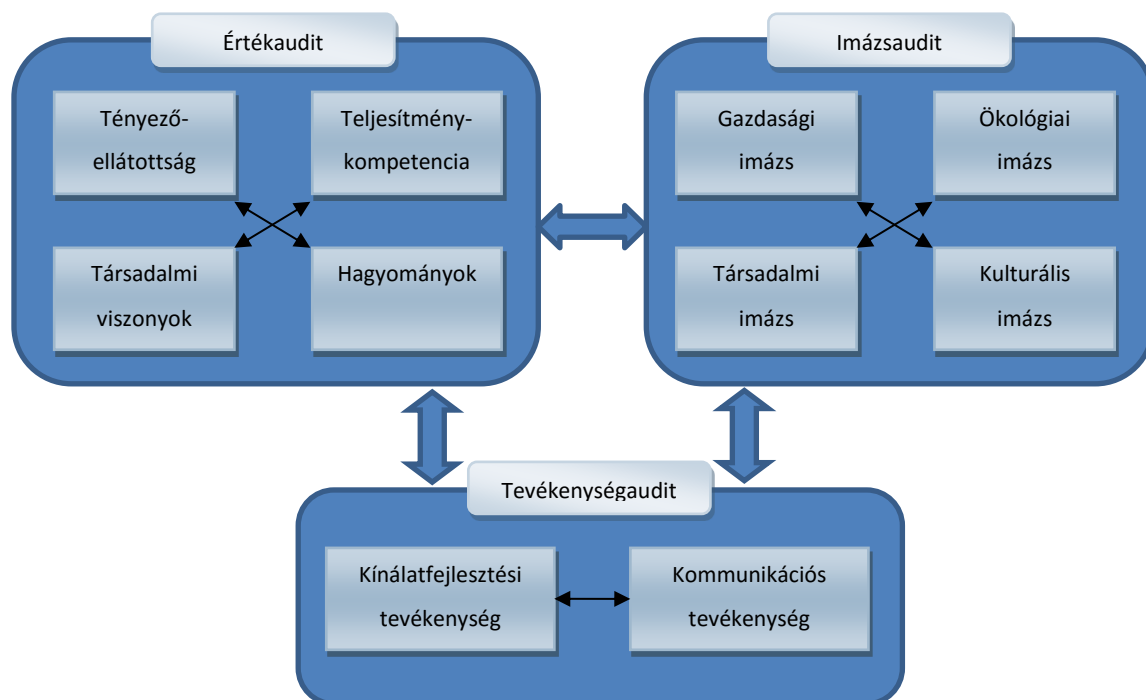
Értékaudit

Tényező-ellátottság

Teljesítmény-kompetencia

Társadalmi viszonyok

Hagyományok

Imázsaudit

Gazdasági imázs

Ökológiai imázs

Társadalmi imázs

Kulturális imázs

Tevékenységaudit

Kínálatfejlesztési tevékenység

Kommunikációs tevékenység